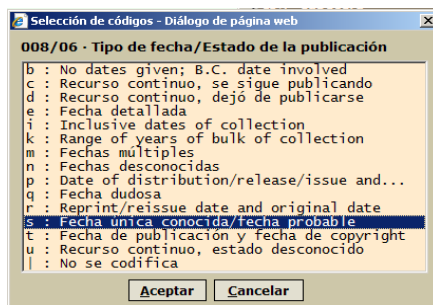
Selección de códigos - Diálogo de página web

008/06 - Tipo de fecha/Estado de la publicación

b : No dates given; B.C. date involved
c : Recurso continuo, se sigue publicando
d : Recurso continuo, dejó de publicarse
e : Fecha detallada
i : Inclusive dates of collection
k : Range of years of bulk of collection
m : Fechas múltiples
n : Fechas desconocidas
p : Date of distribution/release/issue and...
q : Fecha dudosa
r : Reprint/reissue date and original date
s : Fecha única conocida/fecha probable
t : Fecha de publicación y fecha de copyright
u : Recurso continuo, estado desconocido
| : No se codifica

Aceptar
Cancelar